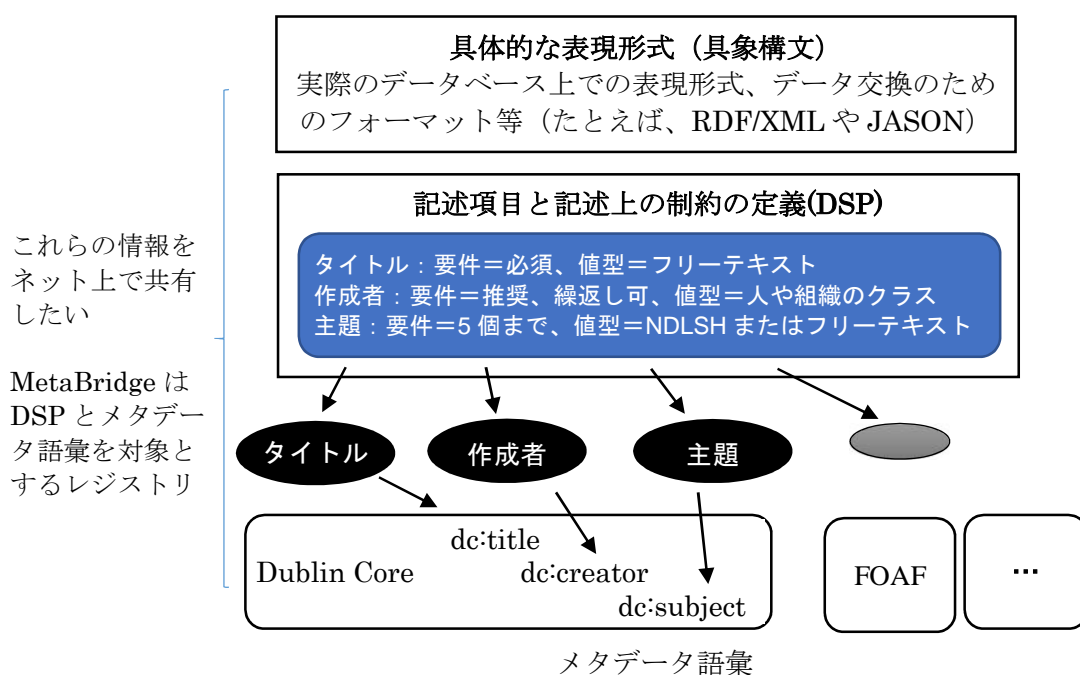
具体的な表現形式（具象構文）
実際のデータベース上での表現形式、データ交換のためのフォーマット等（たとえば、RDF/XML や JASON）

これらの情報をネット上で共有したい

MetaBridge は DSP とメタデータ語彙を対象とするレジストリ

記述項目と記述上の制約の定義(DSP)

タイトル：要件＝必須、値型＝フリーテキスト
作成者：要件＝推奨、繰返し可、値型＝人や組織のクラス
主題：要件＝5 個まで、値型＝NDLSH またはフリーテキスト

タイトル

作成者

主題

dc:title
Dublin Core
dc:creator
dc:subject

FOAF

…

メタデータ語彙